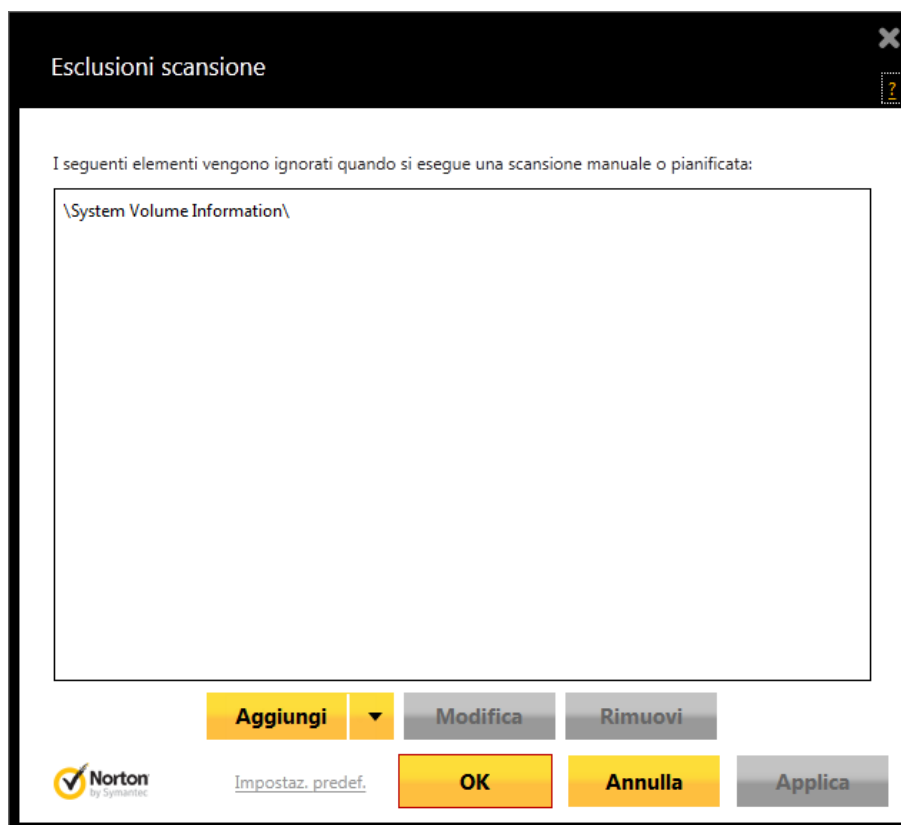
Esclusioni scansione

?

I seguenti elementi vengono ignorati quando si esegue una scansione manuale o pianificata:

\System Volume Information\

Aggiungi

Modifica

Rimuovi

Norton by Symantec

Impostaz. predef.

OK

Annulla

Applica